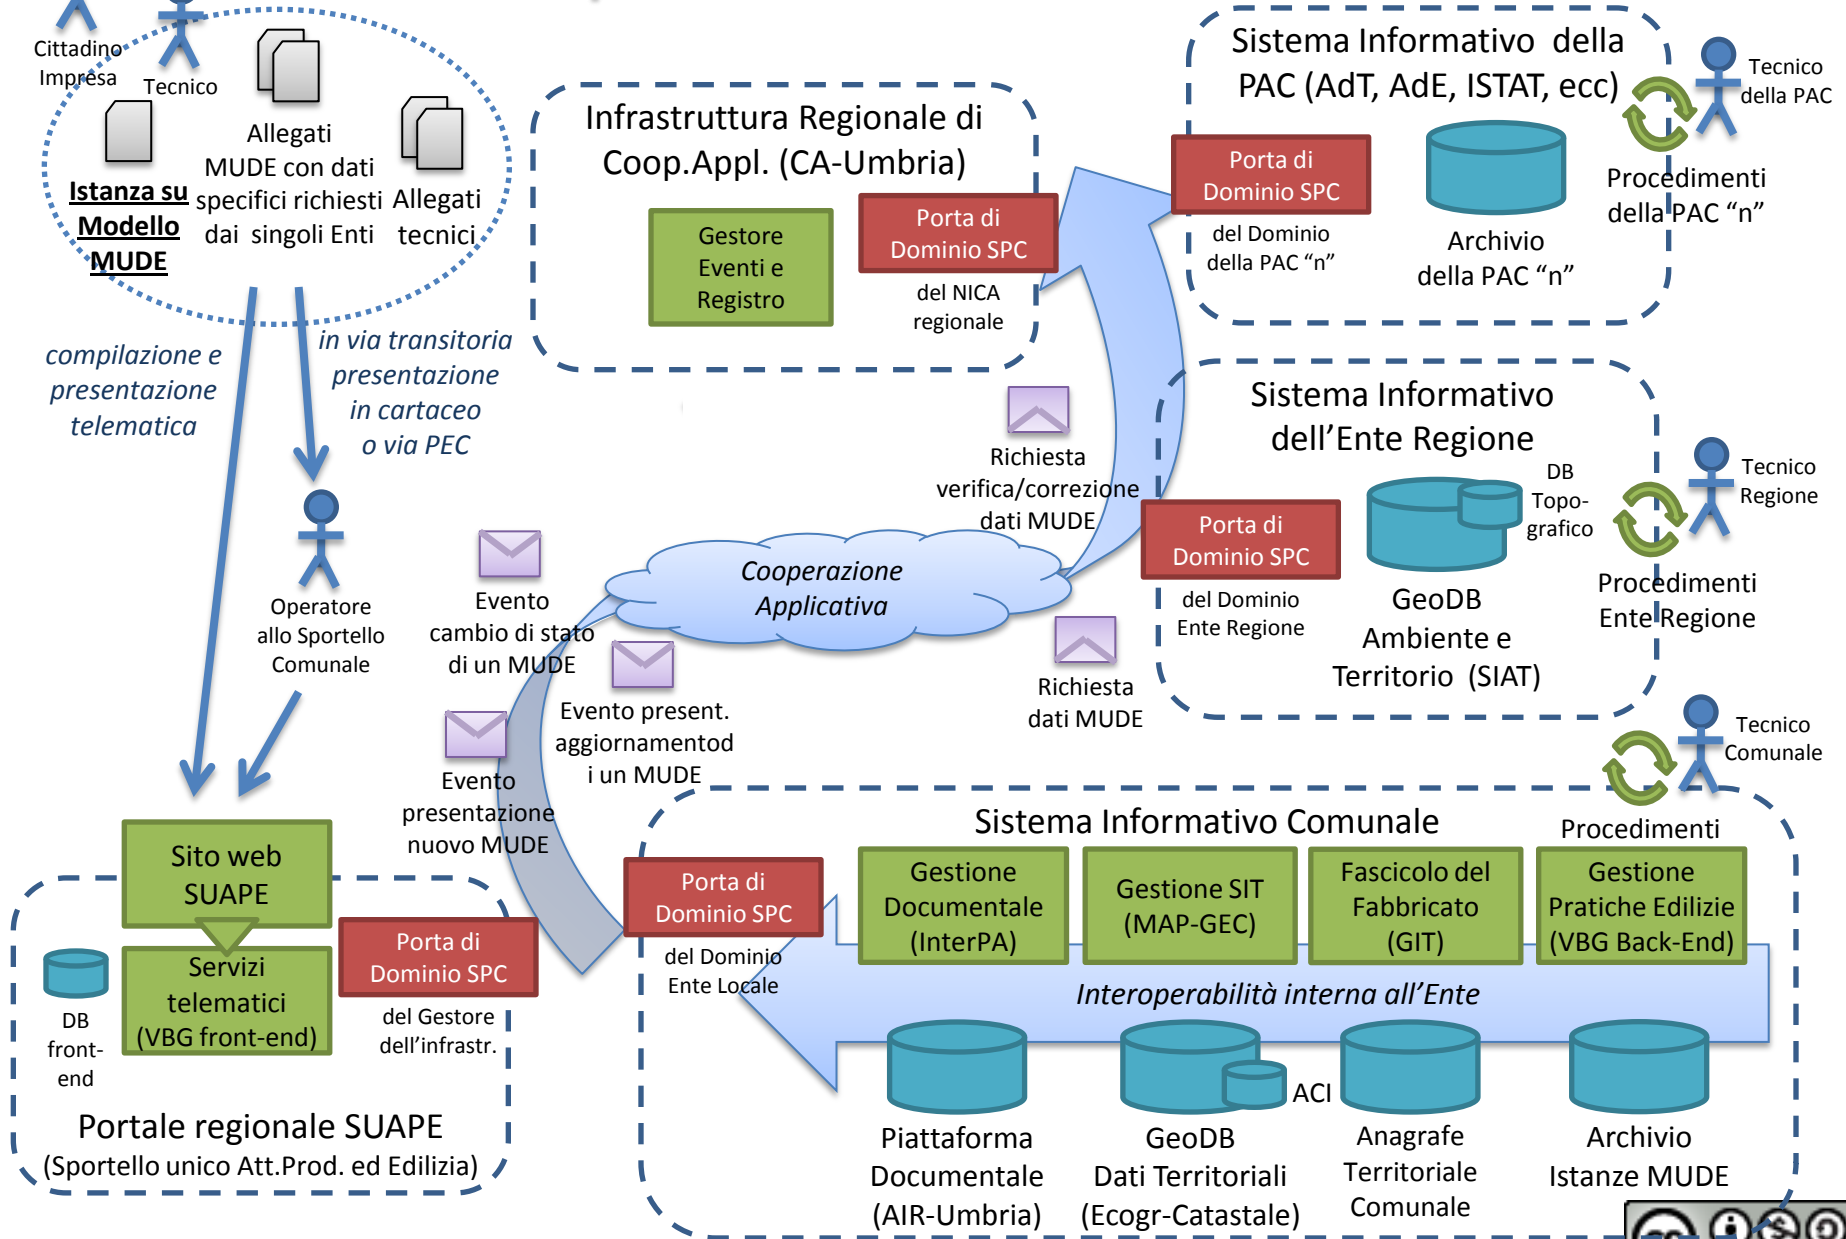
Cittadino
Impresa
Tecnico
Allegati MUDE con dati specifici richiesti dai singoli Enti
Allegati tecnici
Istanza su Modello MUDE

compilazione e presentazione telematica

in via transitoria presentazione in cartaceo o via PEC

Operatore allo Sportello Comunale

Infrastruttura Regionale di Coop.Appl. (CA-Umbria)
Gestore Eventi e Registro
Porta di Dominio SPC
del NICA regionale

Sistema Informativo della PAC (AdT, AdE, ISTAT, ecc)
Porta di Dominio SPC
del Dominio della PAC “n”
Archivio della PAC “n”
Tecnico della PAC
Procedimenti della PAC “n”

Richiesta verifica/correzione dati MUDE

Sistema Informativo dell’Ente Regione
Porta di Dominio SPC
del Dominio Ente Regione
DB Topo-grafico
GeoDB Ambiente e Territorio (SIAT)
Tecnico Regione
Procedimenti Ente Regione

Cooperazione Applicativa

Evento cambio di stato di un MUDE
Evento present. aggiornamentod i un MUDE
Evento presentazione nuovo MUDE
Richiesta dati MUDE

Tecnico Comunale
Sistema Informativo Comunale
Procedimenti
Porta di Dominio SPC
del Dominio Ente Locale
Gestione Documentale (InterPA)
Gestione SIT (MAP-GEC)
Fascicolo del Fabbricato (GIT)
Gestione Pratiche Edilizie (VBG Back-End)
Interoperabilità interna all’Ente
Piattaforma Documentale (AIR-Umbria)
ACI
GeoDB Dati Territoriali (Ecogr-Catastale)
Anagrafe Territoriale Comunale
Archivio Istanze MUDE

Sito web SUAPE
Servizi telematici (VBG front-end)
Porta di Dominio SPC
del Gestore dell’infrastr.
DB front-end
Portale regionale SUAPE
(Sportello unico Att.Prod. ed Edilizia)